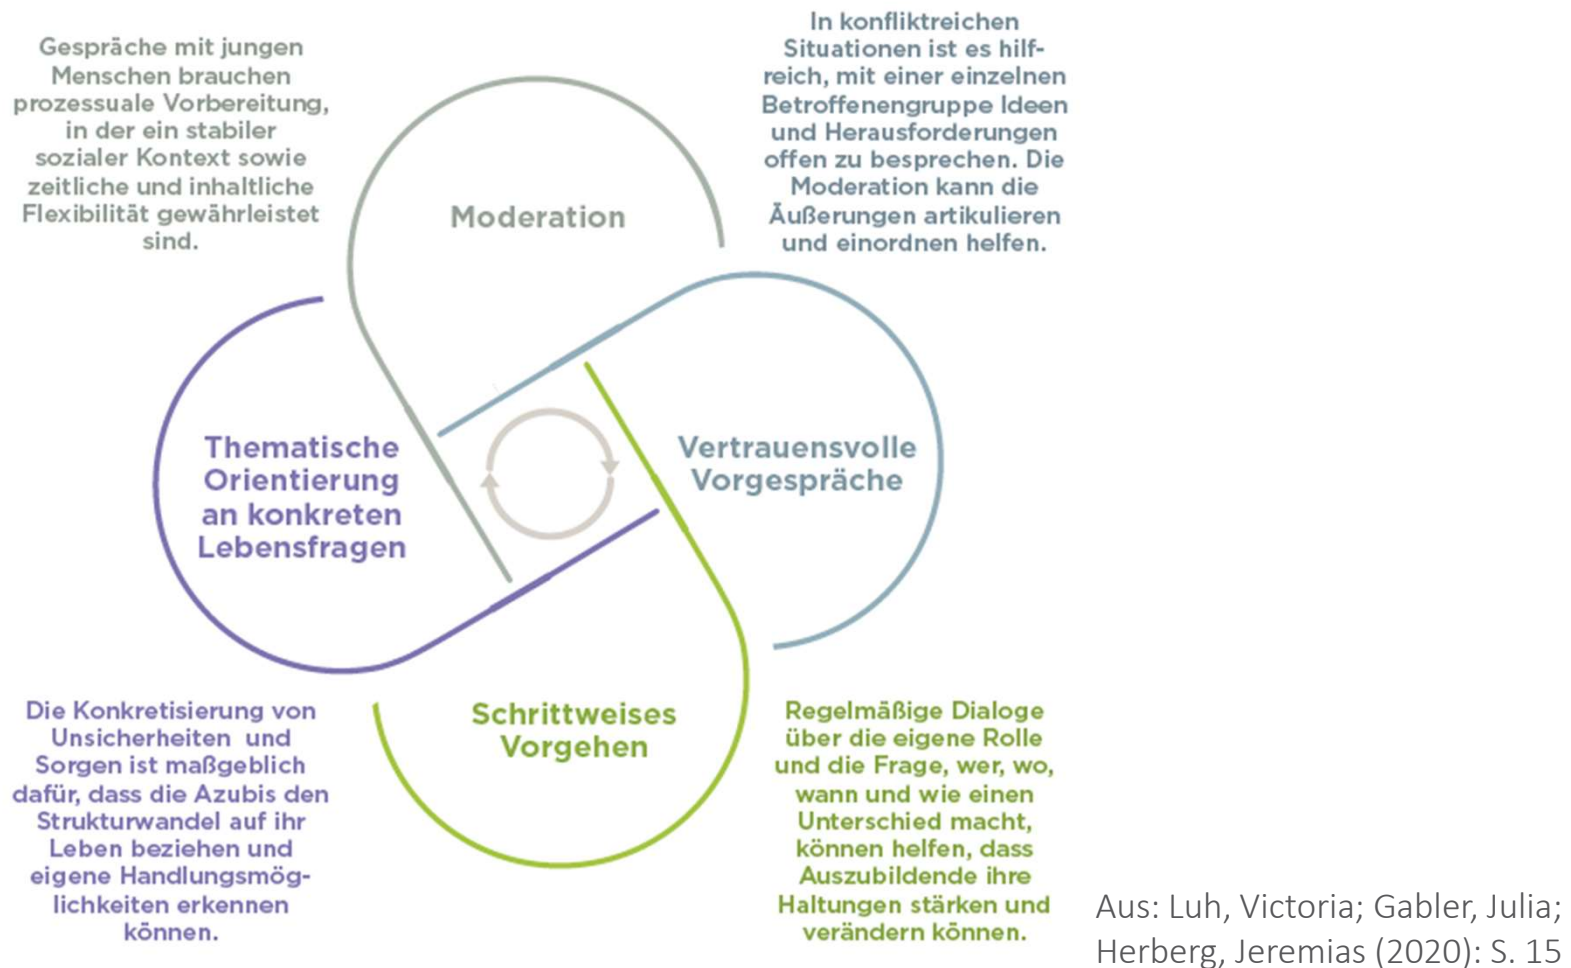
Gespräche mit jungen Menschen brauchen prozessuale Vorbereitung, in der ein stabiler sozialer Kontext sowie zeitliche und inhaltliche Flexibilität gewährleistet sind.

In konfliktreichen Situationen ist es hilfreich, mit einer einzelnen Betroffenengruppe Ideen und Herausforderungen offen zu besprechen. Die Moderation kann die Äußerungen artikulieren und einordnen helfen.

Moderation

Thematische Orientierung an konkreten Lebensfragen

Vertrauensvolle Vorgespräche

Schrittweises Vorgehen

Die Konkretisierung von Unsicherheiten und Sorgen ist maßgeblich dafür, dass die Azubis den Strukturwandel auf ihr Leben beziehen und eigene Handlungsmöglichkeiten erkennen können.

Regelmäßige Dialoge über die eigene Rolle und die Frage, wer, wo, wann und wie einen Unterschied macht, können helfen, dass Auszubildende ihre Haltungen stärken und verändern können.

Aus: Luh, Victoria; Gabler, Julia; Herberg, Jeremias (2020): S. 15